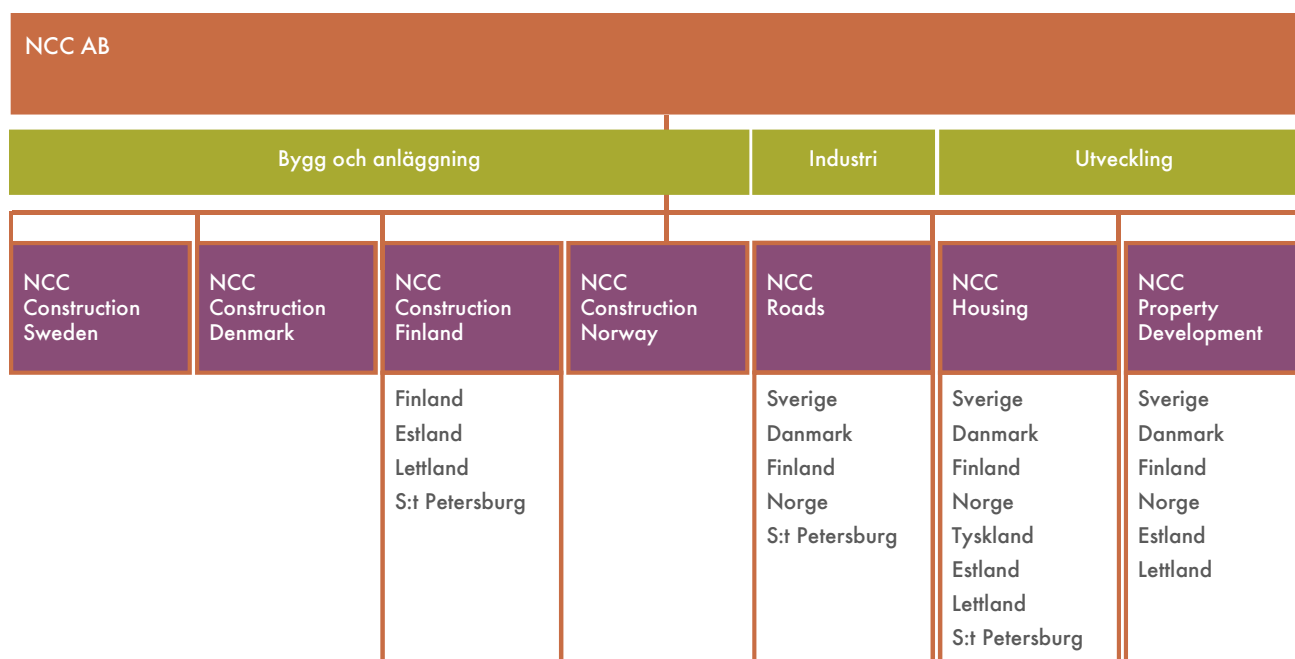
NCC AB

Bygg och anläggning

Industri

Utveckling

NCC Construction Sweden

NCC Construction Denmark

NCC Construction Finland

Finland
Estland
Lettland
S:t Petersburg

NCC Construction Norway

NCC Roads

Sverige
Danmark
Finland
Norge
S:t Petersburg

NCC Housing

Sverige
Danmark
Finland
Norge
Tyskland
Estland
Lettland
S:t Petersburg

NCC Property Development

Sverige
Danmark
Finland
Norge
Estland
Lettland